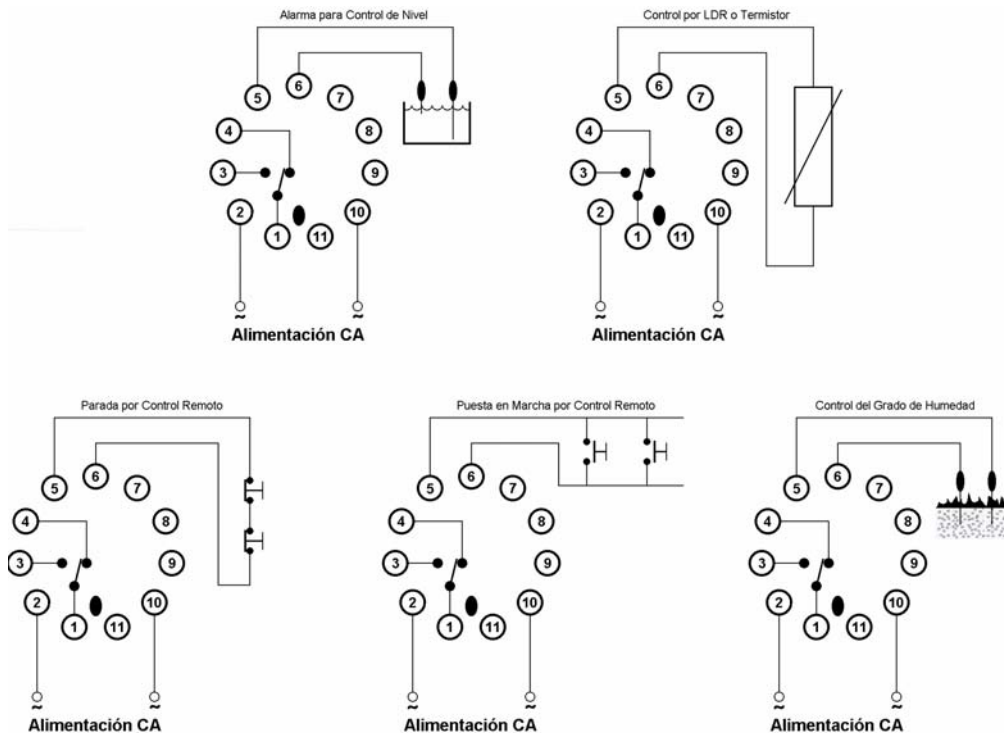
Alarma para Control de Nivel

5 6 7 4 8 3 9 2 10 1 11

~ ~

Alimentación CA

Control por LDR o Termistor

5 6 7 4 8 3 9 2 10 1 11

~ ~

Alimentación CA

Parada por Control Remoto

5 6 7 4 8 3 9 2 10 1 11

~ ~

Alimentación CA

Puesta en Marcha por Control Remoto

5 6 7 4 8 3 9 2 10 1 11

~ ~

Alimentación CA

Control del Grado de Humedad

5 6 7 4 8 3 9 2 10 1 11

~ ~

Alimentación CA